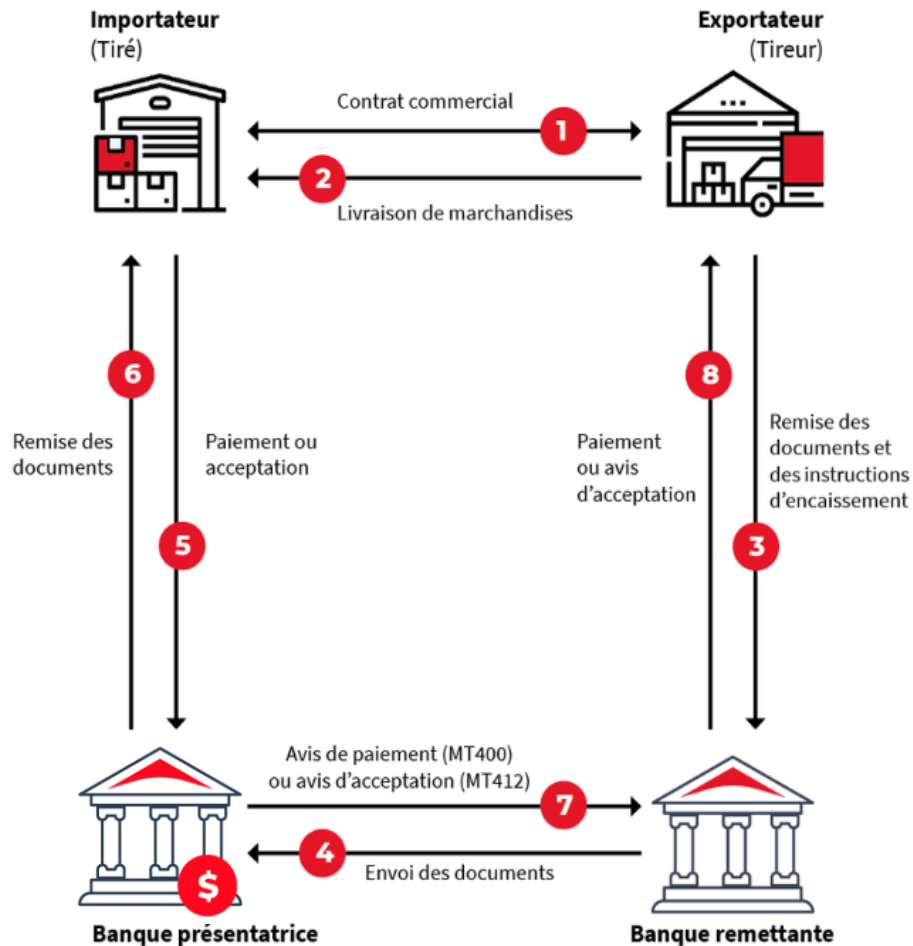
Importateur
(Tiré)

Exportateur
(Tireur)

Contrat commercial

1

2

Livraison de marchandises

6

Remise des documents

Paiement ou acceptation

5

8

Paiement ou avis d'acceptation

Remise des documents et des instructions d'encaissement

3

Avis de paiement (MT400) ou avis d'acceptation (MT412)

7

4

Envoi des documents

$

Banque présentatrice

Banque remettante